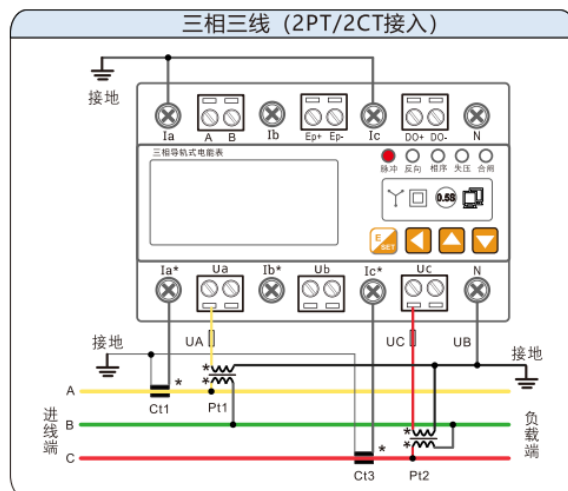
三相三线（2PT/2CT接入）

接地

Ia
A B
Ib
Ep+ Ep-
Ic
DO+ DO-
N

三相导轨式电能表

脉冲 反向 相序 失压 合闸

0.5S

SET

Ia* Ua Ib* Ub Ic* Uc N

接地
UA
UC
UB
接地

A
B
C

*
*
*
Ct1
Pt1

进线端

负载端

*
*
*
Ct3
Pt2